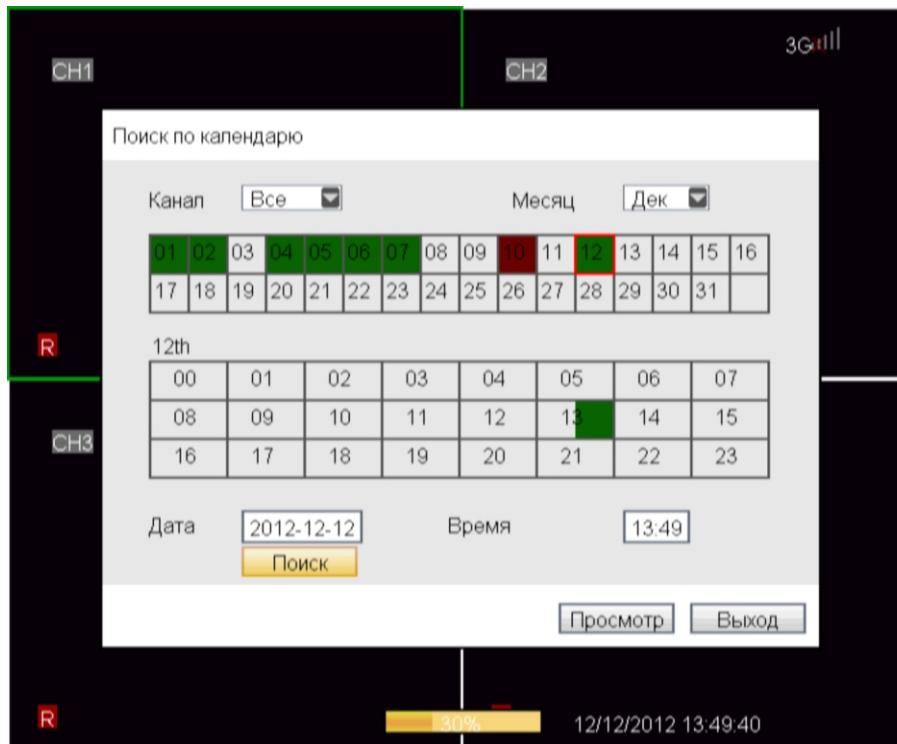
CH1

CH2

3G

Поиск по календарю

Канал Все

Месяц Дек

| 01 | 02 | 03 | 04 | 05 | 06 | 07 | 08 | 09 | 10 | 11 | 12 | 13 | 14 | 15 | 16 |
|---|---|---|---|---|---|---|---|---|---|---|---|---|---|---|---|
| 17 | 18 | 19 | 20 | 21 | 22 | 23 | 24 | 25 | 26 | 27 | 28 | 29 | 30 | 31 | |

R

12th

| 00 | 01 | 02 | 03 | 04 | 05 | 06 | 07 |
|---|---|---|---|---|---|---|---|
| 08 | 09 | 10 | 11 | 12 | 13 | 14 | 15 |
| 16 | 17 | 18 | 19 | 20 | 21 | 22 | 23 |

CH3

Дата 2012-12-12

Время 13:49

Поиск

Просмотр

Выход

R

30%

12/12/2012 13:49:40